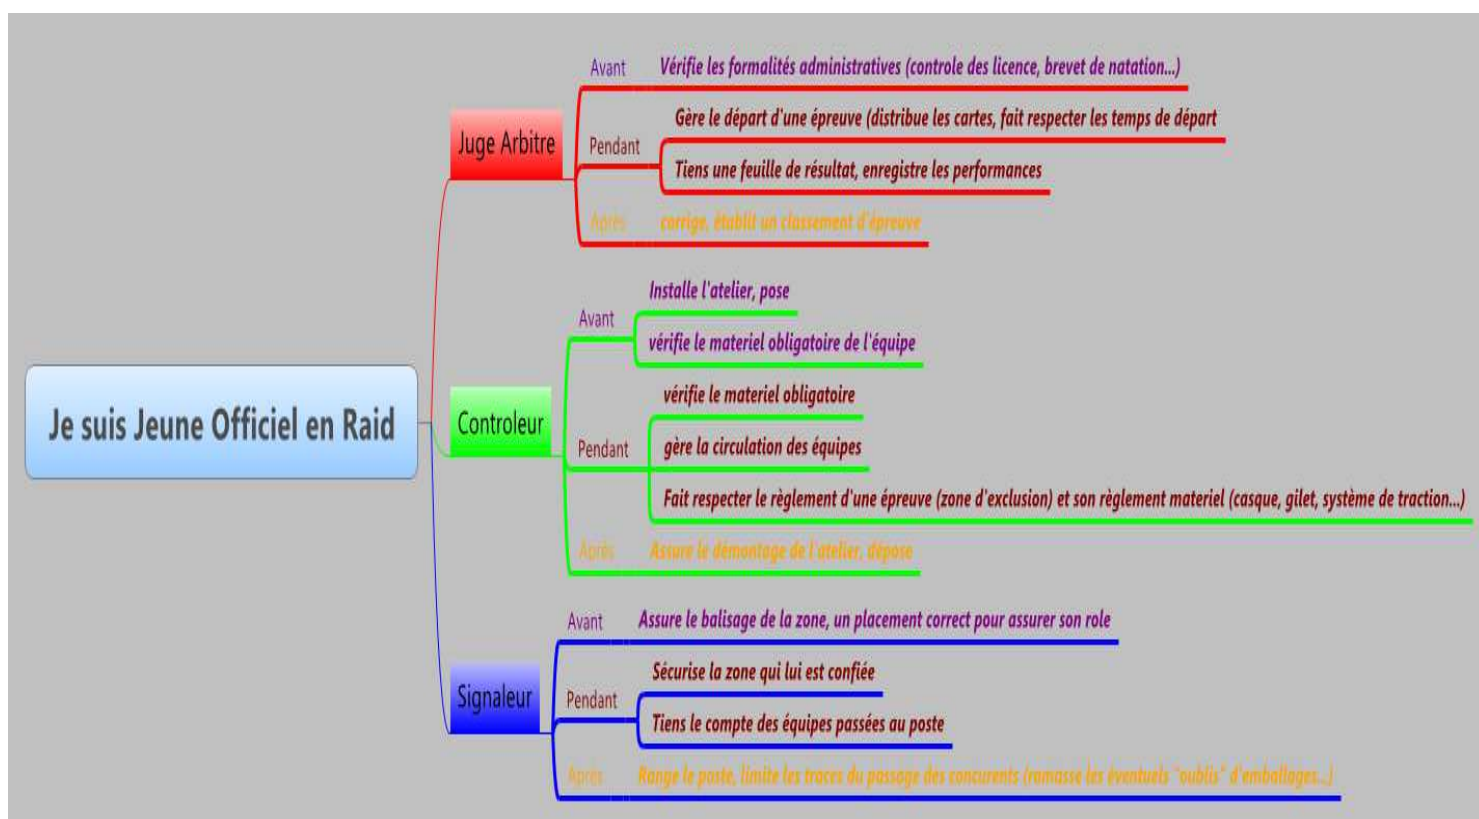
Je suis Jeune Officiel en Raid

Juge Arbitre

Avant
Vérifie les formalités administratives (controle des licence, brevet de natation...)

Pendant
Gère le départ d'une épreuve (distribue les cartes, fait respecter les temps de départ
Tiens une feuille de résultat, enregistre les performances

Après
corrige, établit un classement d'épreuve

Controleur

Avant
Installe l'atelier, pose
vérifie le materiel obligatoire de l'équipe

Pendant
vérifie le materiel obligatoire
gère la circulation des équipes
Fait respecter le règlement d'une épreuve (zone d'exclusion) et son règlement materiel (casque, gilet, système de traction...)

Après
Assure le démontage de l'atelier, dépose

Signaleur

Avant
Assure le balisage de la zone, un placement correct pour assurer son role

Pendant
Sécurise la zone qui lui est confiée
Tiens le compte des équipes passées au poste

Après
Range le poste, limite les traces du passage des concurents (ramasse les éventuels "oublis" d'emballages...)